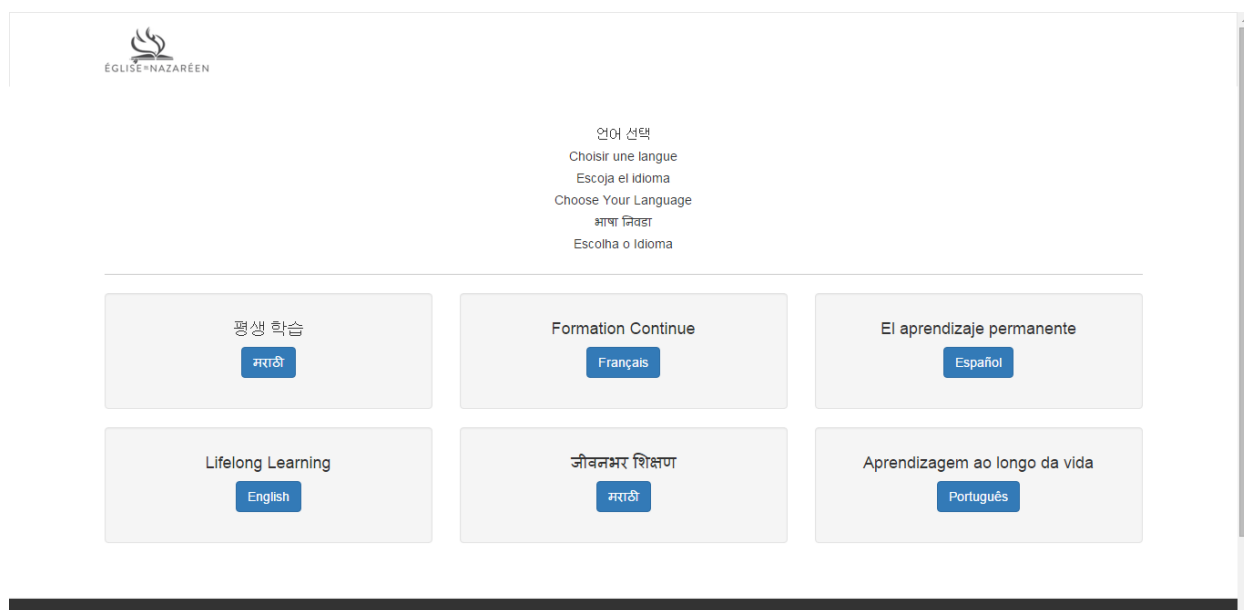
ÉGLISE DU NAZARÉEN

언어 선택
Choisir une langue
Escoja el idioma
Choose Your Language
भाषा निवडा
Escolha o Idioma

평생 학습
मराठी

Formation Continue
Français

El aprendizaje permanente
Español

Lifelong Learning
English

जीवनभर शिक्षण
मराठी

Aprendizagem ao longo da vida
Português